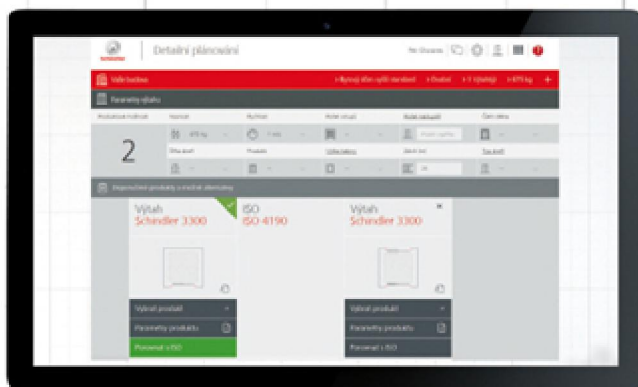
Detailní plánování

Vaše budova

Parametry výtahu

2

Výtah
Schindler 3300

ISO
ISO 4190

Výtah
Schindler 3300

Vybrat produkt

Parametry produktu

Porovnat s ISO

Vybrat produkt

Parametry produktu

Porovnat s ISO